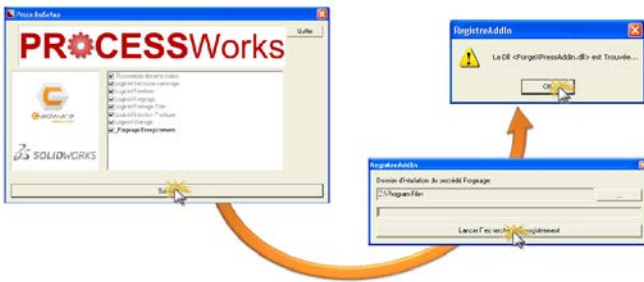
ProcessSetup

PROCESSWorks

Quitter

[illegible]
Logiciel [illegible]
Logiciel Pliage
Logiciel Forgeage
Logiciel Forgeage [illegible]
Logiciel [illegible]
Logiciel Usinage
_Forgeage Enregistrement

SOLIDWORKS

Sui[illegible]

RegistreAddIn

Domain d'installation du procédé Forgeage :

C:\Program Files

...

Lancer l'ec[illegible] enregistrement

RegistreAddIn

La Dll <Forge\PressAddin.dll> est Trouvée...

OK